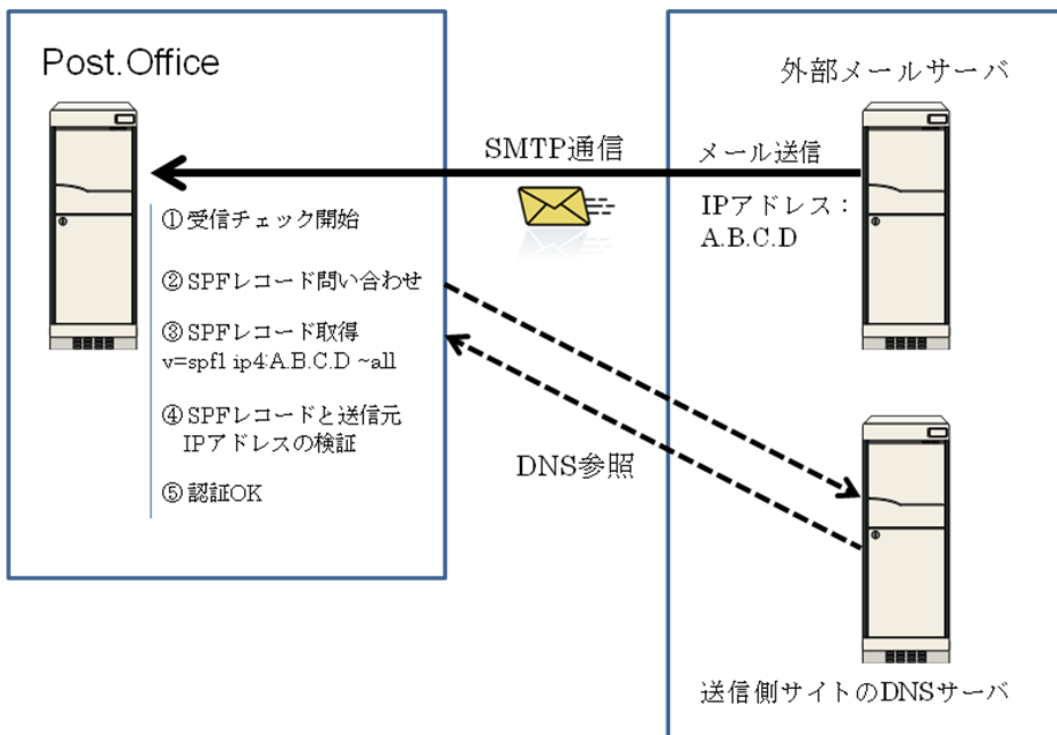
Post.Office

外部メールサーバ

SMTP通信

メール送信

IPアドレス：
A.B.C.D

①受信チェック開始

②SPFレコード問い合わせ

③SPFレコード取得
v=spf1 ip4:A.B.C.D ~all

④SPFレコードと送信元
IPアドレスの検証

⑤認証OK

DNS参照

送信側サイトのDNSサーバ